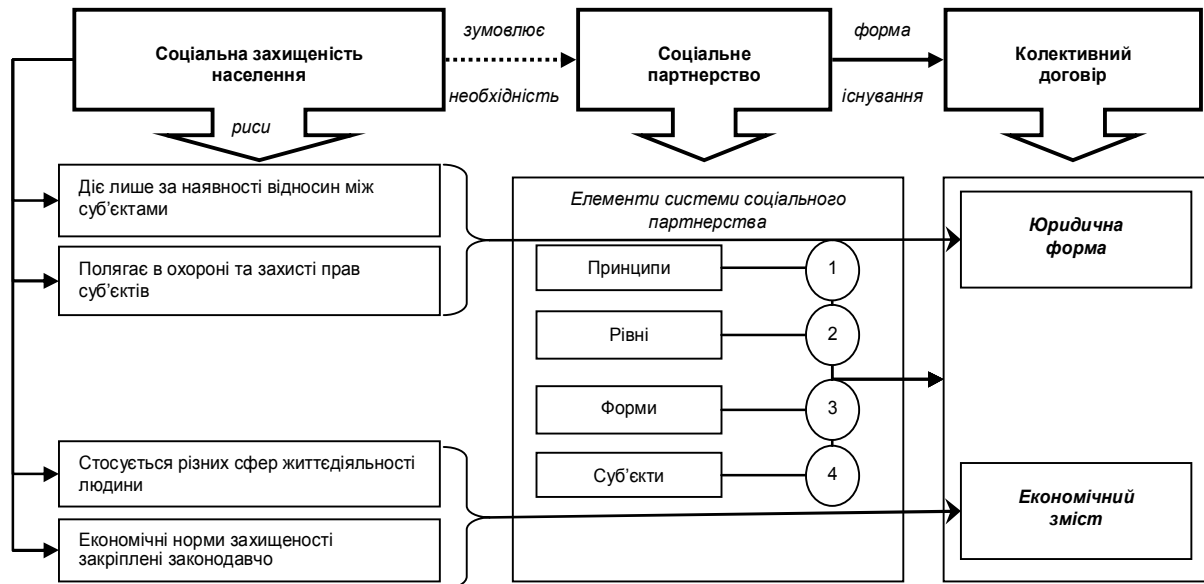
Соціальна захищеність населення

зумовлює

необхідність

Соціальне партнерство

форма

існування

Колективний договір

риси

Діє лише за наявності відносин між суб'єктами

Полягає в охороні та захисті прав суб'єктів

Стосується різних сфер життєдіяльності людини

Економічні норми захищеності закріплені законодавчо

Елементи системи соціального партнерства

Принципи

1

Рівні

2

Форми

3

Суб'єкти

4

Юридична форма

Економічний зміст